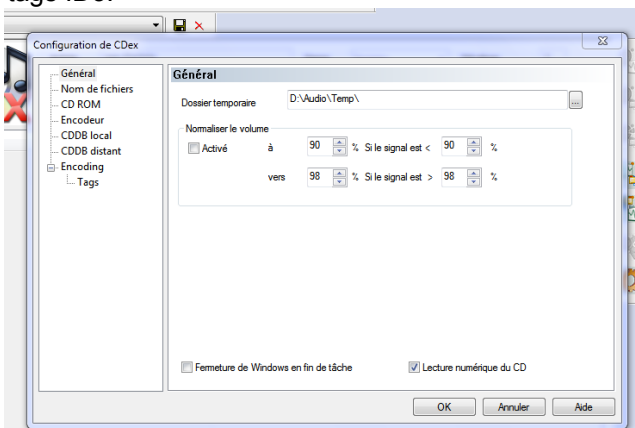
tags ID3.

Configuration de CDex

Général
Nom de fichiers
CD ROM
Encodeur
CDDB local
CDDB distant
Encoding
Tags

Général

Dossier temporaire D:\Audio\Temp\ ...

Normaliser le volume
Activé à 90 % Si le signal est < 90 %
vers 98 % Si le signal est > 98 %

Fermeture de Windows en fin de tâche
Lecture numérique du CD

OK Annuler Aide